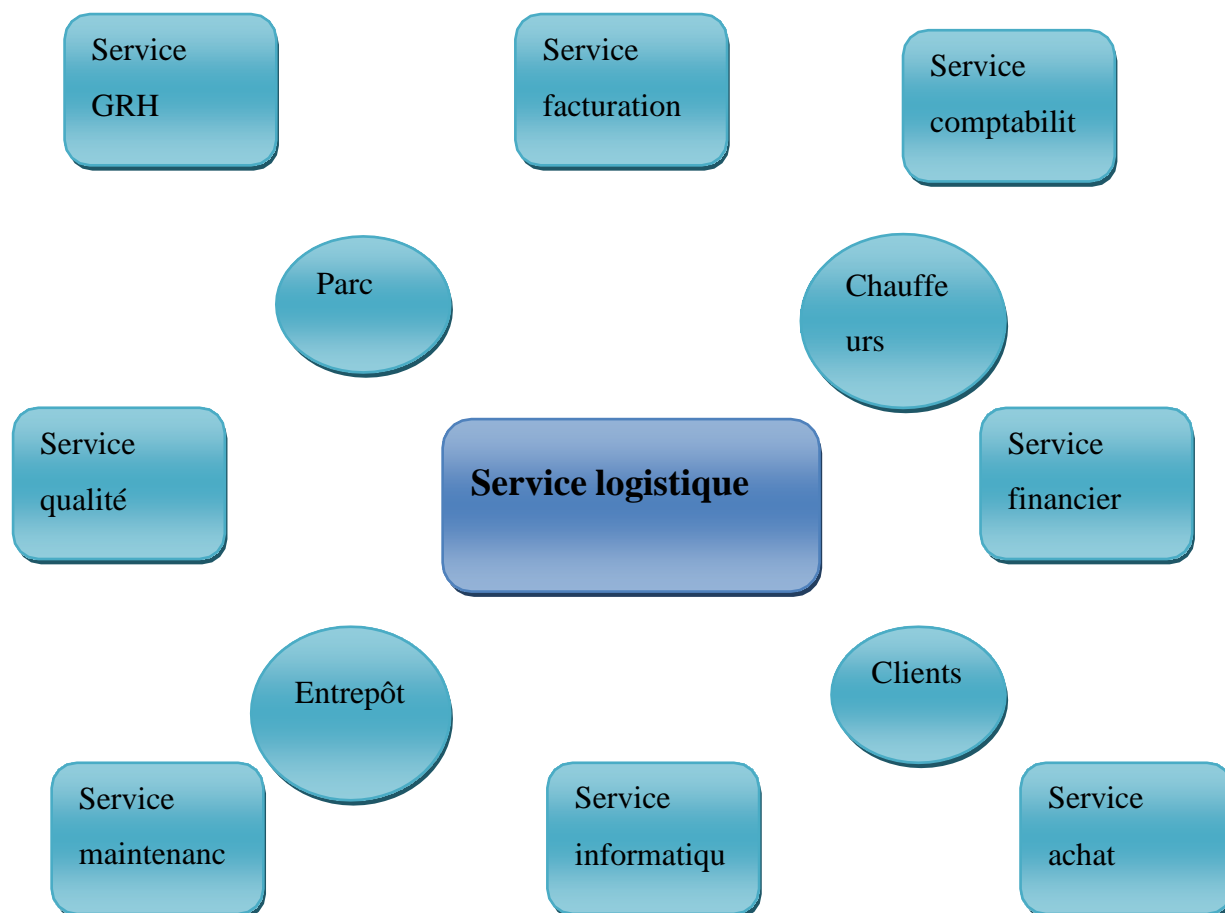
Service GRH

Service facturation

Service comptabilit

Parc

Chauffe urs

Service qualité

Service logistique

Service financier

Entrepôt

Clients

Service maintenanc

Service informatiqu

Service achat